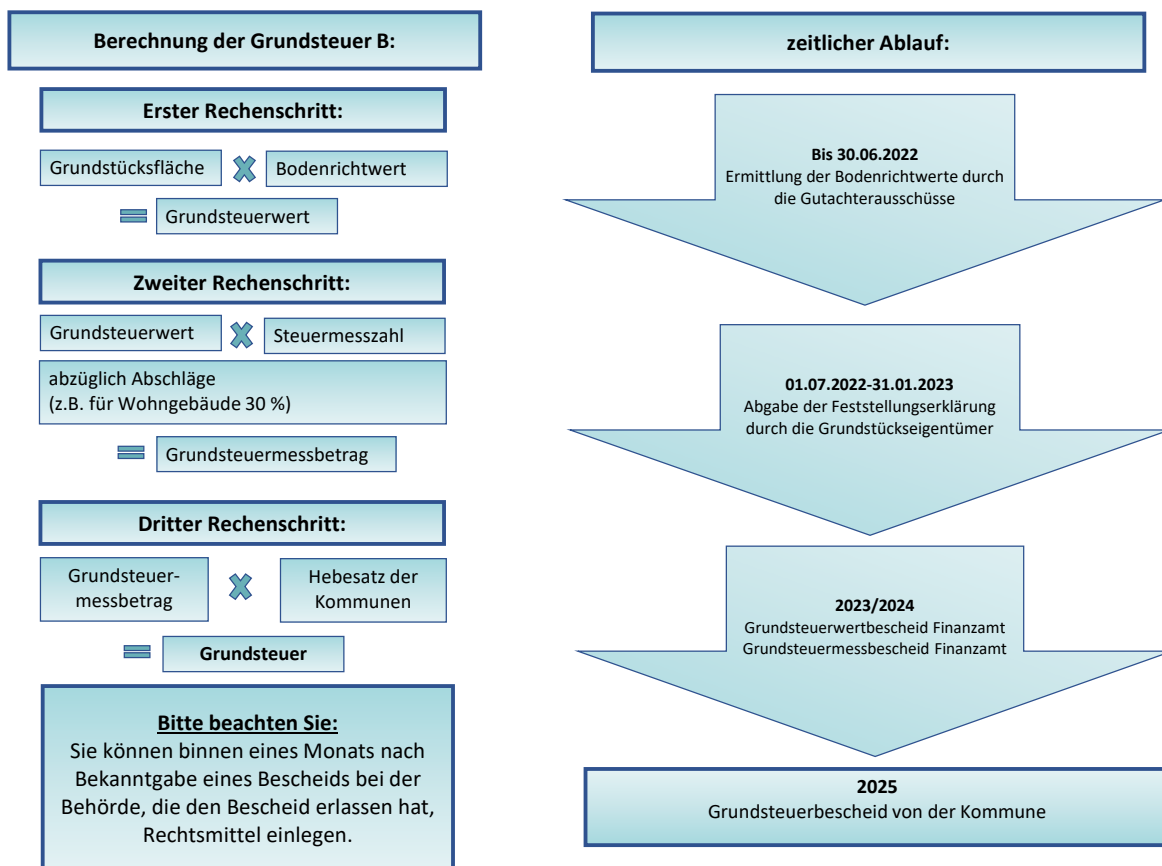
Berechnung der Grundsteuer B:

Erster Rechenschritt:

Grundstücksfläche $\times$ Bodenrichtwert

$=$ Grundsteuerwert

Zweiter Rechenschritt:

Grundsteuerwert $\times$ Steuermesszahl

abzüglich Abschläge (z.B. für Wohngebäude 30 %)

$=$ Grundsteuermessbetrag

Dritter Rechenschritt:

Grundsteuermessbetrag $\times$ Hebesatz der Kommunen

$=$ Grundsteuer

Bitte beachten Sie:
Sie können binnen eines Monats nach Bekanntgabe eines Bescheids bei der Behörde, die den Bescheid erlassen hat, Rechtsmittel einlegen.

zeitlicher Ablauf:

Bis 30.06.2022
Ermittlung der Bodenrichtwerte durch die Gutachterausschüsse

01.07.2022-31.01.2023
Abgabe der Feststellungserklärung durch die Grundstückseigentümer

2023/2024
Grundsteuerwertbescheid Finanzamt
Grundsteuermessbescheid Finanzamt

2025
Grundsteuerbescheid von der Kommune